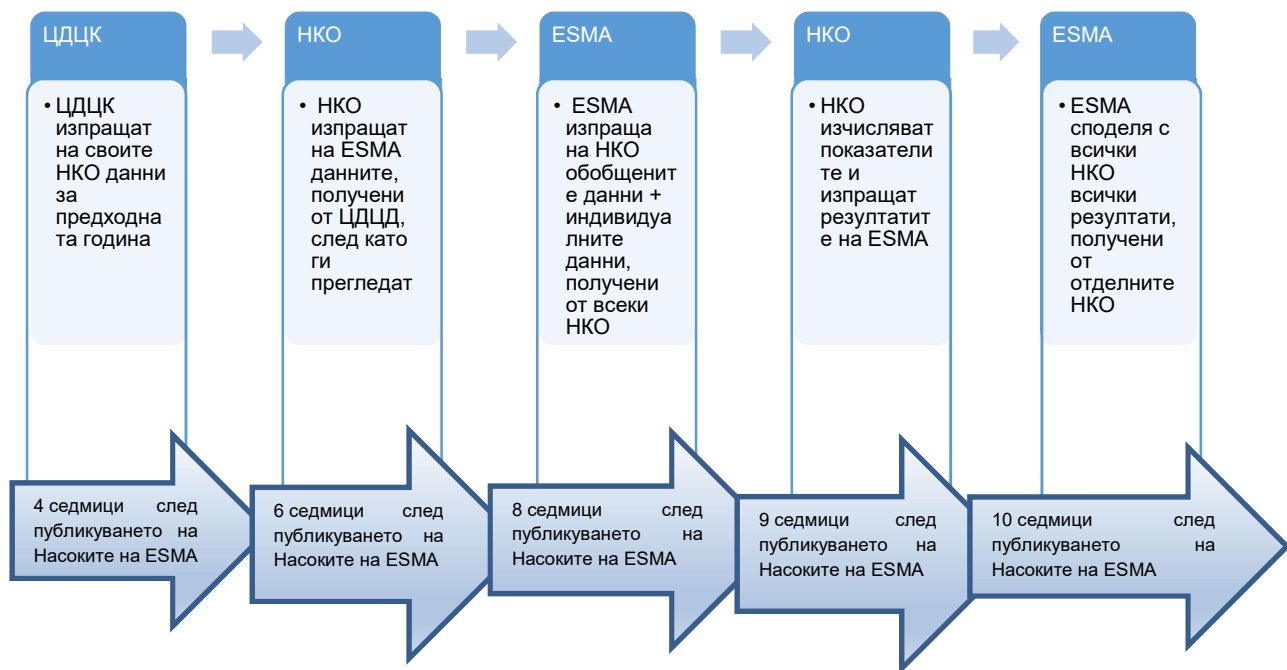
ЦДЦК

• ЦДЦК изпращат на своите НКО данни за предходната година

4 седмици след публикуването на Насоките на ESMA

НКО

• НКО изпращат на ESMA данните, получени от ЦДЦД, след като ги прегледат

6 седмици след публикуването на Насоките на ESMA

ESMA

• ESMA изпраща на НКО обобщените данни + индивидуалните данни, получени от всеки НКО

8 седмици след публикуването на Насоките на ESMA

НКО

• НКО изчисляват показателите и изпращат резултатите на ESMA

9 седмици след публикуването на Насоките на ESMA

ESMA

• ESMA споделя с всички НКО всички резултати, получени от отделните НКО

10 седмици след публикуването на Насоките на ESMA